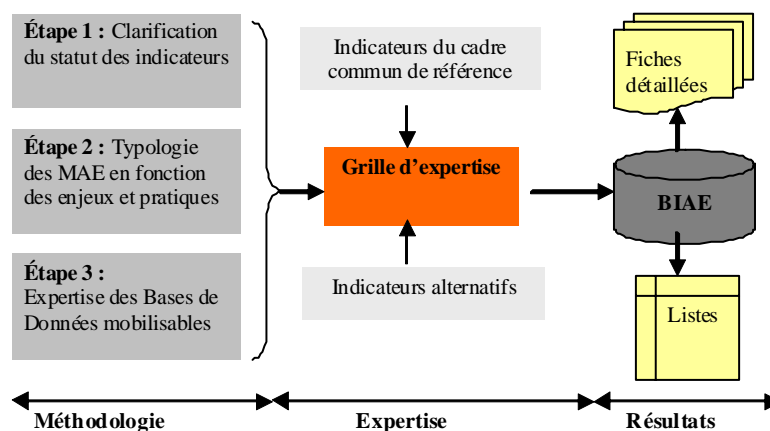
Étape 1 : Clarification du statut des indicateurs

Étape 2 : Typologie des MAE en fonction des enjeux et pratiques

Étape 3 : Expertise des Bases de Données mobilisables

Indicateurs du cadre commun de référence

Grille d'expertise

Indicateurs alternatifs

Fiches détaillées

BIAE

Listes

Méthodologie

Expertise

Résultats